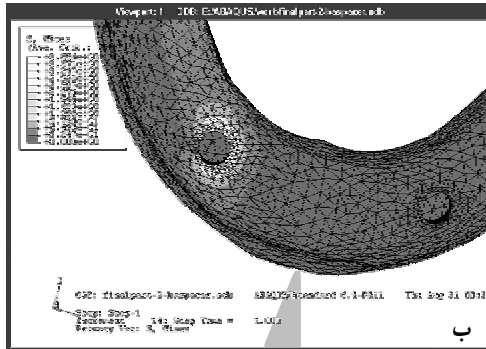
Viewport: 1 ODB: E:/ABAQUS/work/finalpart-2/kespacer.odb

S, Mises
(Ave. Crit.: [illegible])
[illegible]

ODB: finalpart-2-kespacer.odb ABAQUS/Standard 6.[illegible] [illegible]

Step: Step-1
Increment 14: Step Time = 1.000
Primary Var: S, Mises

ب